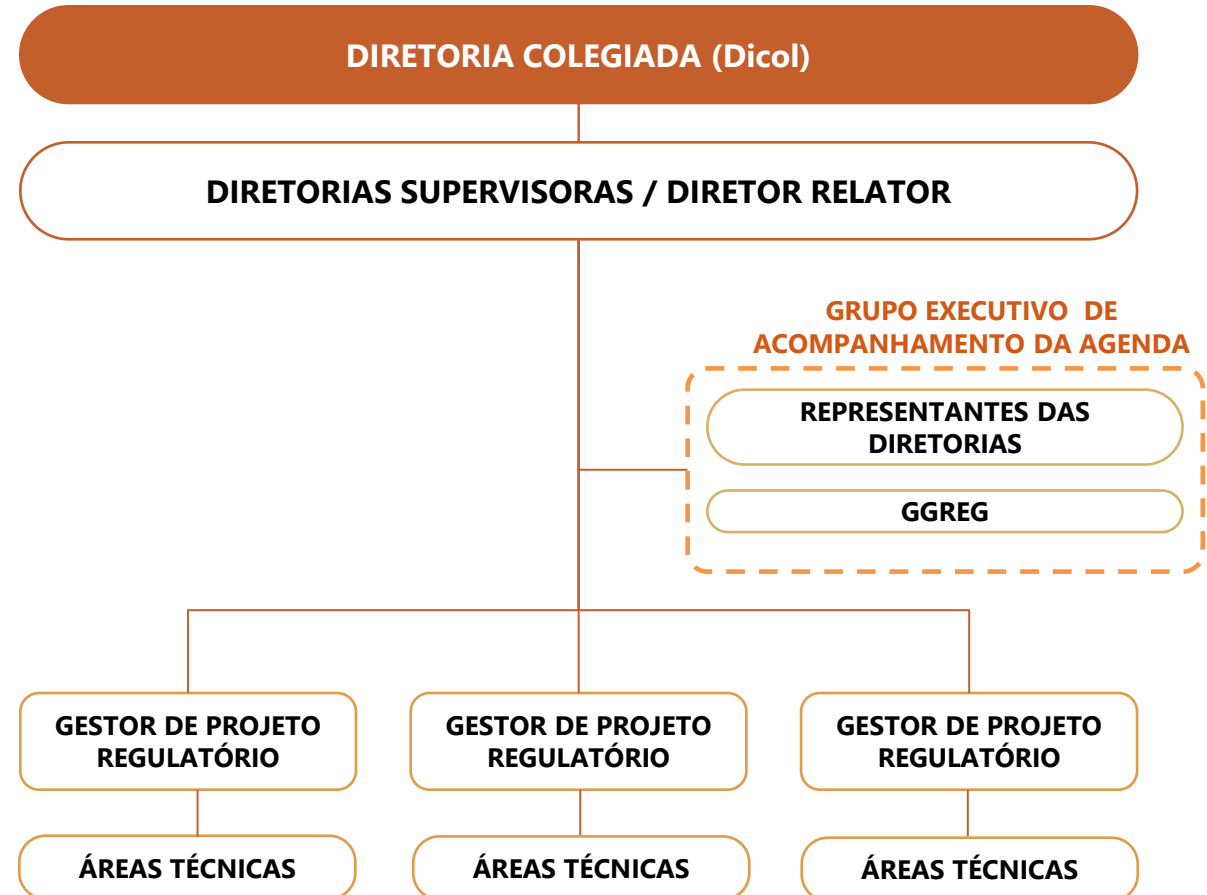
DIRETORIA COLEGIADA (Dicol)

DIRETORIAS SUPERVISORAS / DIRETOR RELATOR

GRUPO EXECUTIVO DE ACOMPANHAMENTO DA AGENDA

REPRESENTANTES DAS DIRETORIAS

GGREG

GESTOR DE PROJETO REGULATÓRIO

GESTOR DE PROJETO REGULATÓRIO

GESTOR DE PROJETO REGULATÓRIO

ÁREAS TÉCNICAS

ÁREAS TÉCNICAS

ÁREAS TÉCNICAS